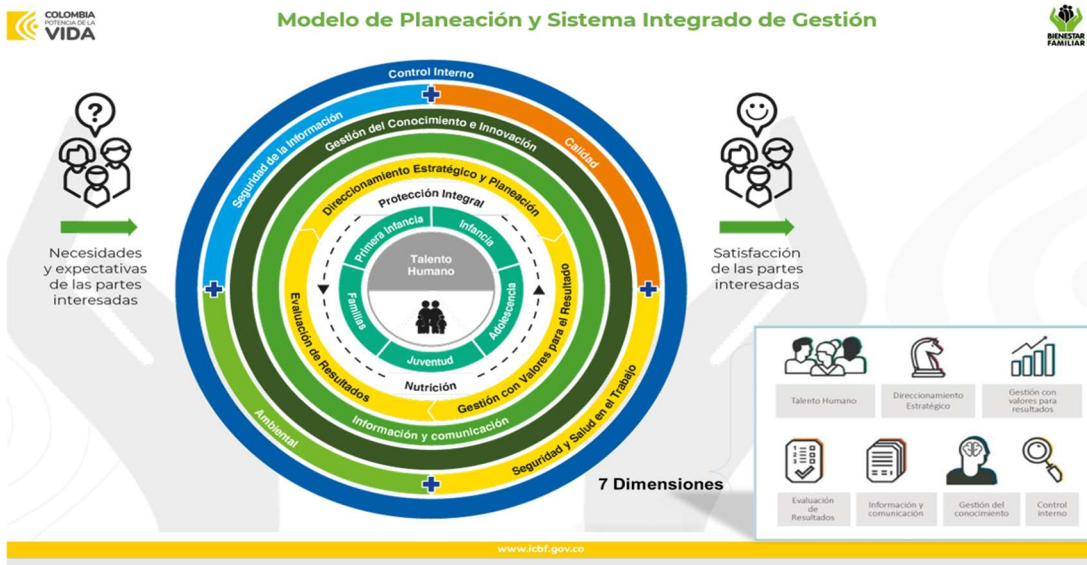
COLOMBIA POTENCIA DE LA VIDA

Modelo de Planeación y Sistema Integrado de Gestión

BIENESTAR FAMILIAR

Necesidades y expectativas de las partes interesadas

Control Interno
Seguridad de la Información
Calidad
Gestión del Conocimiento e Innovación
Direccionamiento Estratégico y Planeación
Protección Integral
Primera Infancia
Infancia
Talento Humano
Familias
Adolescencia
Juventud
Nutrición
Evaluación de Resultados
Gestión con Valores para el Resultado
Información y comunicación
Ambiental
Seguridad y Salud en el Trabajo

Satisfacción de las partes interesadas

Talento Humano
Direccionamiento Estratégico
Gestión con valores para resultados
Evaluación de Resultados
Información y comunicación
Gestión del conocimiento
Control interno

7 Dimensiones

www.icbf.gov.co